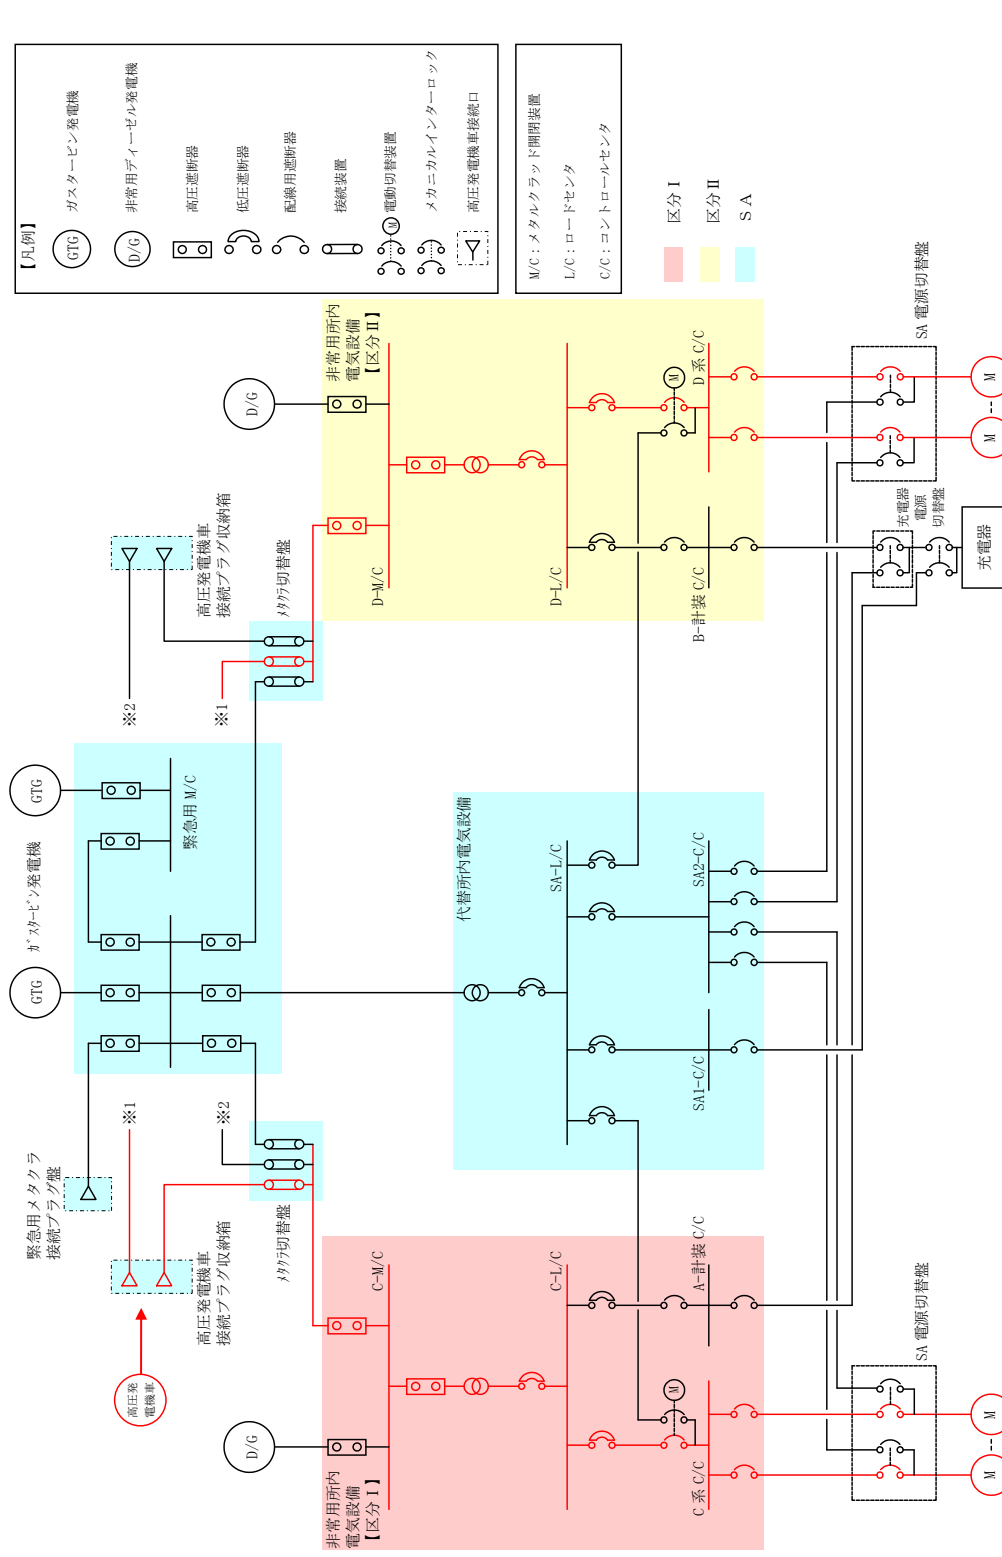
【凡例】
GTG ガスタービン発電機
D/G 非常用ディーゼル発電機
高圧遮断器
低圧遮断器
配線用遮断器
接続装置
M 電動切替装置
メカニカルインターロック
高圧発電機車接続口

M/C：メタルクラッド開閉装置
L/C：ロードセンタ
C/C：コントロールセンタ

区分Ⅰ
区分Ⅱ
SA

D/G
非常用所内電気設備【区分Ⅱ】
D-M/C
D-L/C
M
D系 C/C
B-計装 C/C
SA 電源切替盤
M
M
充電器電源切替盤
充電器
高圧発電機車接続プラグ収納箱
メタクラ切替盤
※2
※1
GTG
GTG
ガスタービン発電機
緊急用 M/C
代替所内電気設備
SA-L/C
SA2-C/C
SA1-C/C
緊急用メタクラ接続プラグ盤
※1
※2
高圧発電機車接続プラグ収納箱
メタクラ切替盤
高圧発電機車
C-M/C
C-L/C
A-計装 C/C
M
D/G
非常用所内電気設備【区分Ⅰ】
C系 C/C
SA 電源切替盤
M
M